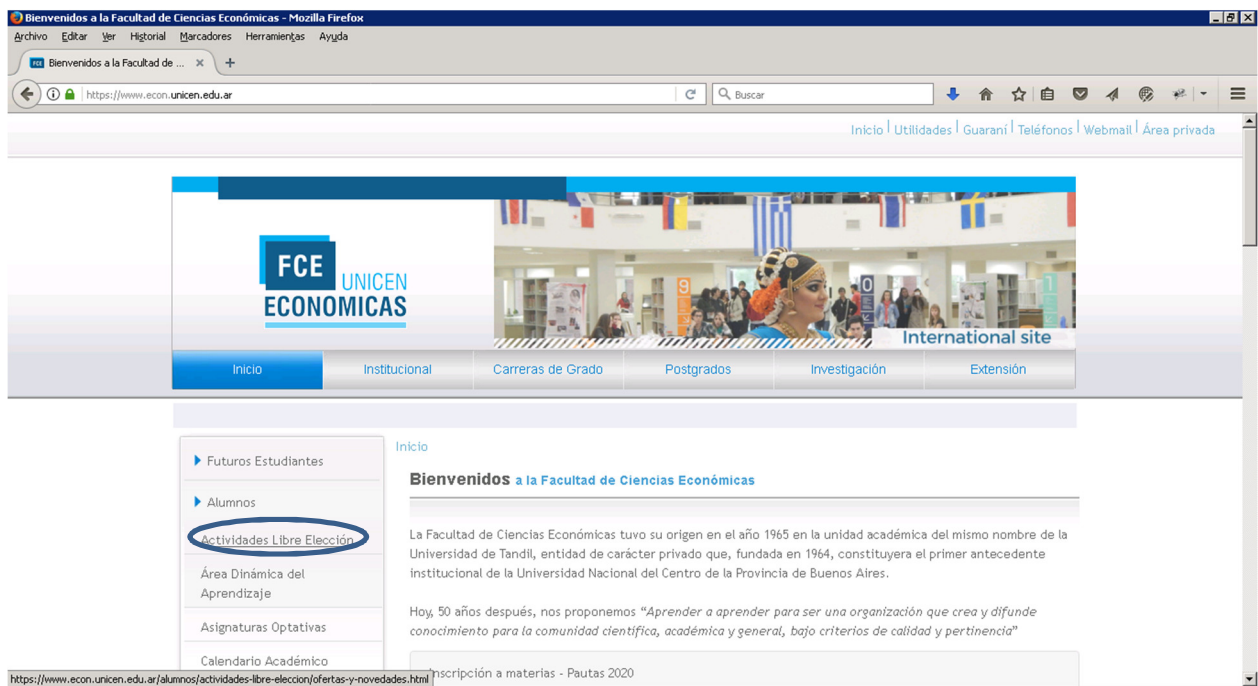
Bienvenidos a la Facultad de Ciencias Económicas - Mozilla Firefox

Archivo Editar Ver Historial Marcadores Herramientas Ayuda

Bienvenidos a la Facultad de ...

https://www.econ.unicen.edu.ar

Buscar

Inicio | Utilidades | Guaraní | Teléfonos | Webmail | Área privada

FCE UNICEN ECONOMICAS

International site

Inicio | Institucional | Carreras de Grado | Postgrados | Investigación | Extensión

Futuros Estudiantes

Alumnos

Actividades Libre Elección

Área Dinámica del Aprendizaje

Asignaturas Optativas

Calendario Académico

Inicio

Bienvenidos a la Facultad de Ciencias Económicas

La Facultad de Ciencias Económicas tuvo su origen en el año 1965 en la unidad académica del mismo nombre de la Universidad de Tandil, entidad de carácter privado que, fundada en 1964, constituyera el primer antecedente institucional de la Universidad Nacional del Centro de la Provincia de Buenos Aires.

Hoy, 50 años después, nos proponemos "Aprender a aprender para ser una organización que crea y difunde conocimiento para la comunidad científica, académica y general, bajo criterios de calidad y pertinencia"

Inscripción a materias - Pautas 2020

https://www.econ.unicen.edu.ar/alumnos/actividades-libre-eleccion/ofertas-y-novedades.html